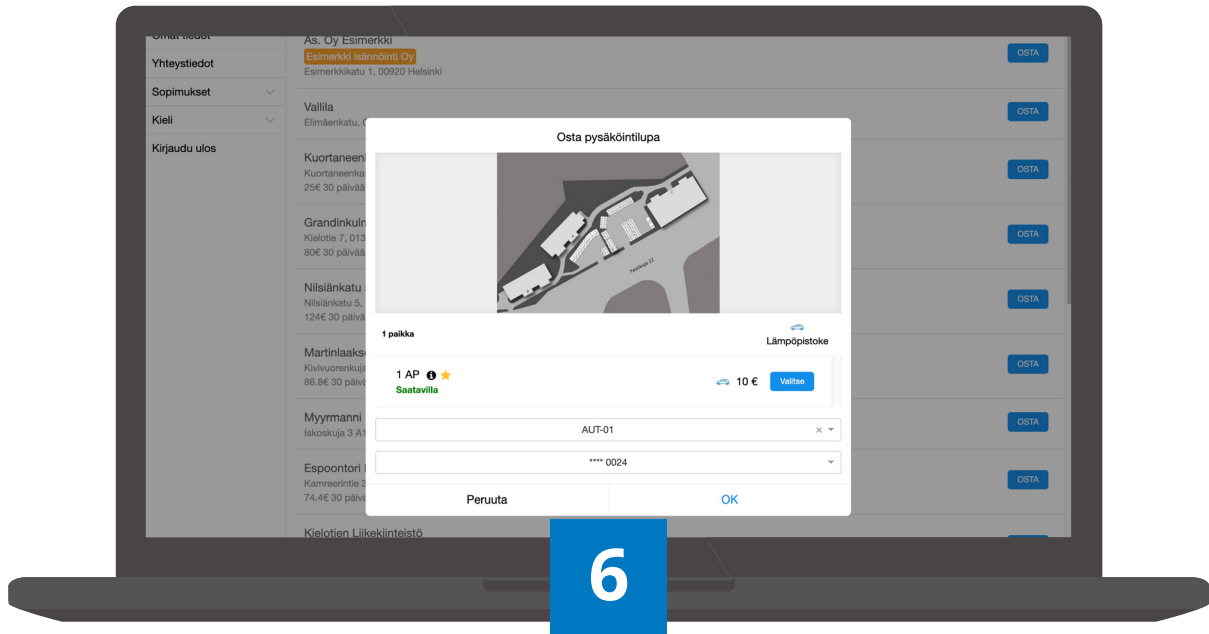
Omat tiedot
Yhteystiedot
Sopimukset
Kieli
Kirjaudu ulos

As. Oy Esimerkki
Esimerkki isännöinti Oy
Esimerkkikatu 1, 00920 Helsinki
OSTA

Vallila
Elimäenkatu, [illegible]
OSTA

Kuortaneen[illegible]
Kuortaneenka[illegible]
25€ 30 päivää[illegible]
OSTA

Grandinkuln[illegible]
Kielotie 7, 013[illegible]
80€ 30 päivää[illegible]
OSTA

Nilsiänkatu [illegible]
Nilsiänkatu 5, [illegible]
124€ 30 päiv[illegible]
OSTA

Martinlaakso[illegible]
Kivivuorenkuja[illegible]
86.8€ 30 päiv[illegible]
OSTA

Myyrmanni
Iskoskuja 3 A1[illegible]
OSTA

Espoontori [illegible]
Kamreerintie 3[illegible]
74.4€ 30 päiv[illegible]
OSTA

Kielotien Liikekiinteistö

Osta pysäköintilupa

Yesikuja 22

1 paikka
Lämpöpistoke

1 AP
Saatavilla
10 €
Valitse

AUT-01
**** 0024

Peruuta
OK

6